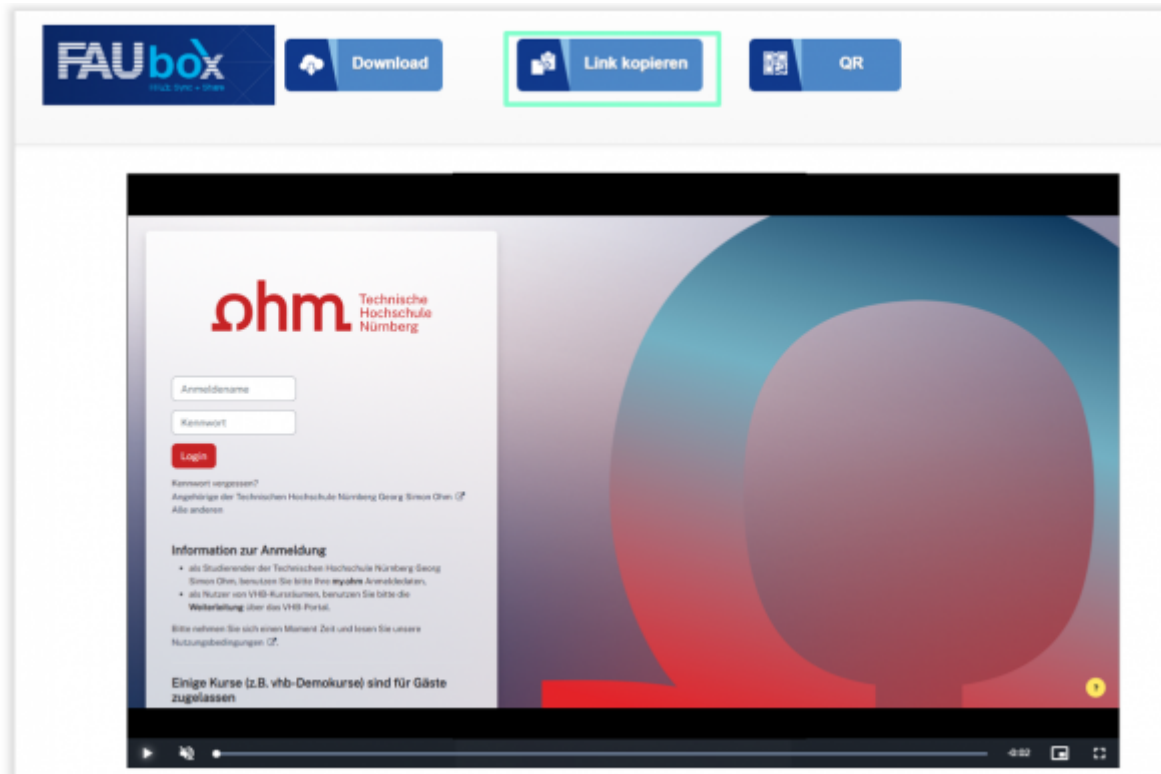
FAUbox
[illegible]

Download

Link kopieren

QR

ohm Technische Hochschule Nürnberg

Anmeldename

Kennwort

Login

Kennwort vergessen?
Angehörige der Technischen Hochschule Nürnberg Georg Simon Ohm
Alle anderen

Information zur Anmeldung

- als Studierender der Technischen Hochschule Nürnberg Georg Simon Ohm, benutzen Sie bitte Ihre myohm Anmeldedaten.
- als Nutzer von VHB-Kursräumen, benutzen Sie bitte die Weiterleitung über das VHB-Portal.

Bitte nehmen Sie sich einen Moment Zeit und lesen Sie unsere Nutzungsbedingungen.

Einige Kurse (z.B. vhb-Demokurse) sind für Gäste zugelassen

?

-0:02